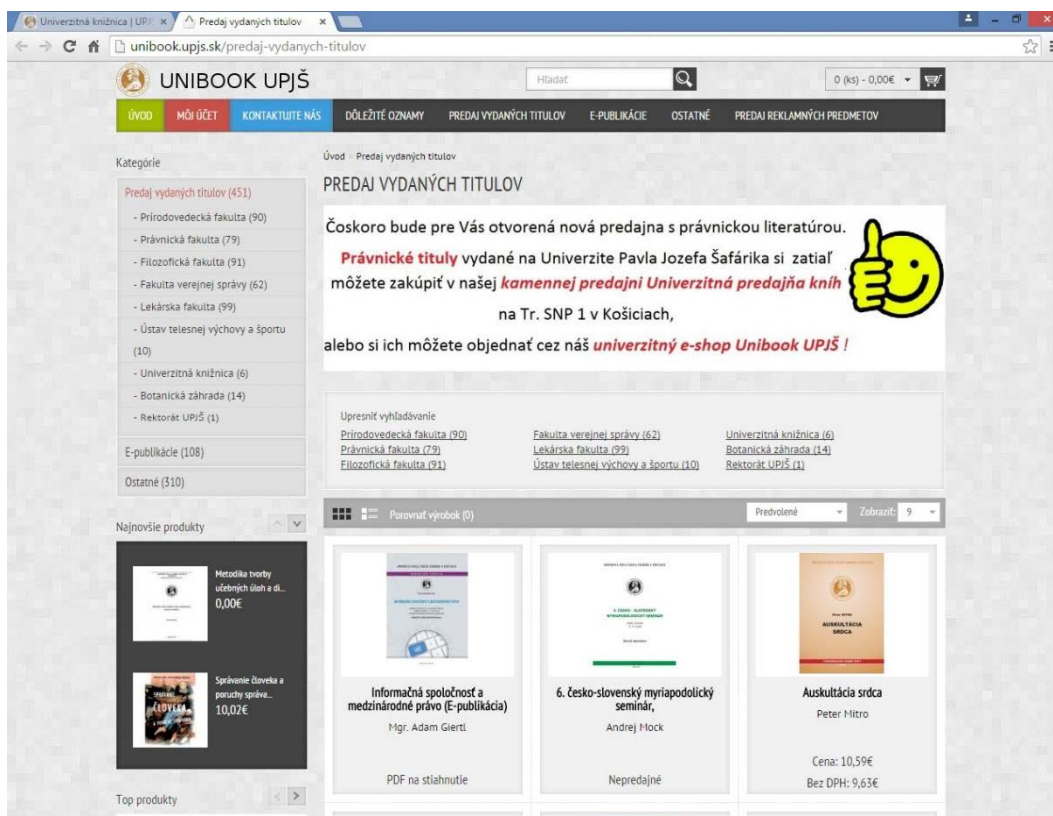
Univerzitná knižnica | UPJ ×
Predaj vydaných titulov ×
unibook.upjs.sk/predaj-vydanych-titulov

UNIBOOK UPJŠ
Hľadať
0 (ks) - 0,00€

ÚVOD
MÔJ ÚČET
KONTAKTUJTE NÁS
DÔLEŽITÉ OZNAMY
PREDAJ VYDANÝCH TITULOV
E-PUBLIKÁCIE
OSTATNÉ
PREDAJ REKLAMNÝCH PREDMETOV

Kategórie
Predaj vydaných titulov (451)
- Prírodovedecká fakulta (90)
- Právnická fakulta (79)
- Filozofická fakulta (91)
- Fakulta verejnej správy (62)
- Lekárska fakulta (99)
- Ústav telesnej výchovy a športu (10)
- Univerzitná knižnica (6)
- Botanická záhrada (14)
- Rektorát UPJŠ (1)
E-publikácie (108)
Ostatné (310)

Najnovšie produkty
Metodika tvorby učebných úloh a di...
0,00€
Správanie človeka a poruchy správa...
10,02€

Top produkty

Úvod > Predaj vydaných titulov
PREDAJ VYDANÝCH TITULOV

Čoskoro bude pre Vás otvorená nová predajna s právnickou literatúrou.
Právnické tituly vydané na Univerzite Pavla Jozefa Šafárika si zatiaľ môžete zakúpiť v našej kamennej predajni Univerzitná predajňa kníh na Tr. SNP 1 v Košiciach,
alebo si ich môžete objednať cez náš univerzitný e-shop Unibook UPJŠ !

Upresniť vyhľadávanie
Prírodovedecká fakulta (90)
Právnická fakulta (79)
Filozofická fakulta (91)
Fakulta verejnej správy (62)
Lekárska fakulta (99)
Ústav telesnej výchovy a športu (10)
Univerzitná knižnica (6)
Botanická záhrada (14)
Rektorát UPJŠ (1)

Porovnať výrobok (0)
Predvolené
Zobraziť: 9

Informačná spoločnosť a medzinárodné právo (E-publikácia)
Mgr. Adam Giertl
PDF na stiahnutie

6. česko-slovenský myriapodologický seminár,
Andrej Mock
Nepredajné

AUSKULTÁCIA SRDCA
Auskultácia srdca
Peter Mitro
Cena: 10,59€
Bez DPH: 9,63€